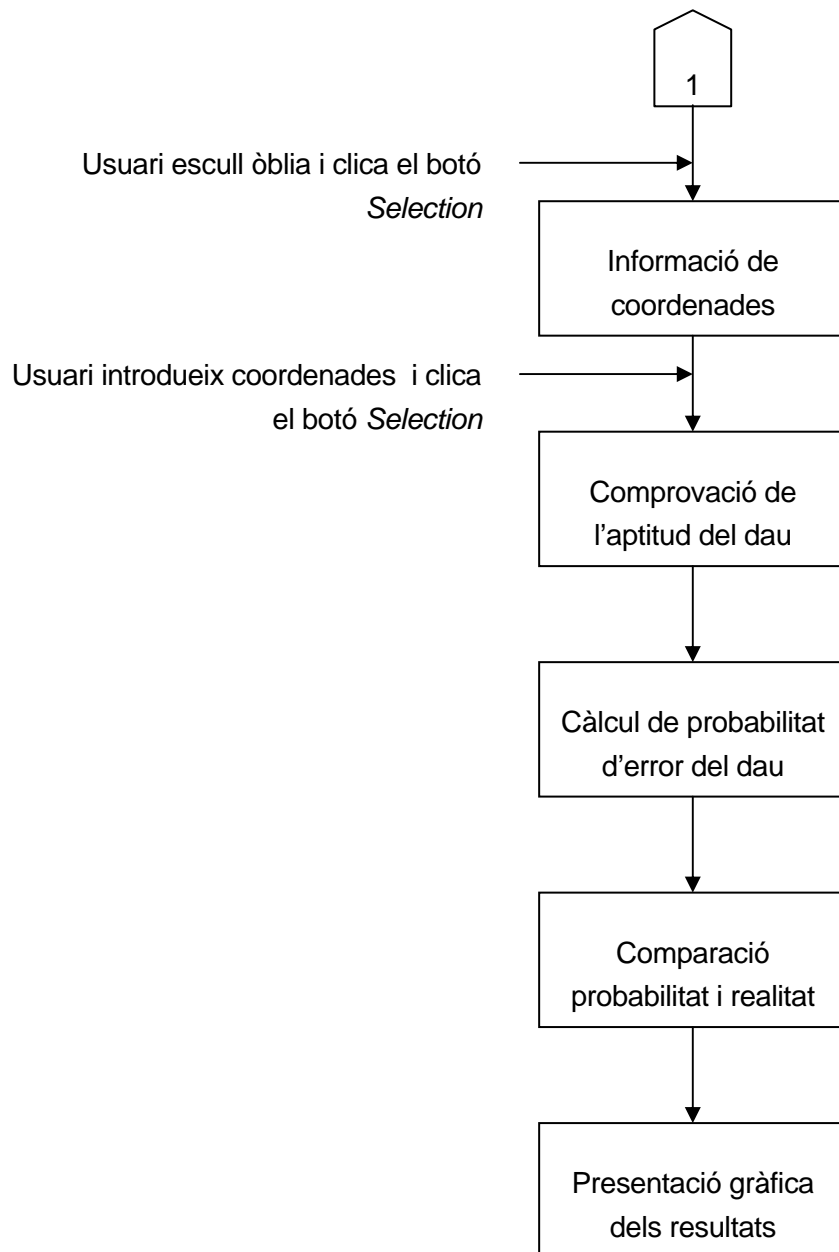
1

Usuari escull òblia i clica el botó *Selection*

Informació de coordenades

Usuari introdueix coordenades i clica el botó *Selection*

Comprovació de l'aptitud del dau

Càlcul de probabilitat d'error del dau

Comparació probabilitat i realitat

Presentació gràfica dels resultats